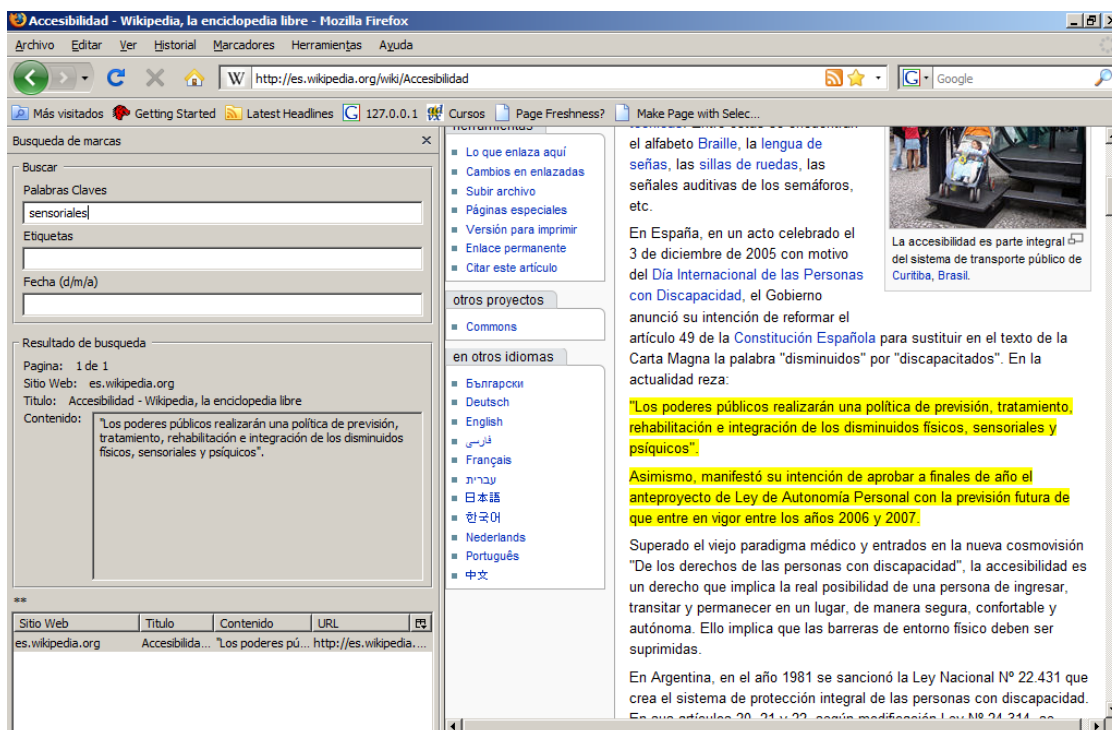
Accesibilidad - Wikipedia, la enciclopedia libre - Mozilla Firefox

Archivo Editar Ver Historial Marcadores Herramientas Ayuda

http://es.wikipedia.org/wiki/Accesibilidad

Google

Más visitados Getting Started Latest Headlines 127.0.0.1 Cursos Page Freshness? Make Page with Selec...

Busqueda de marcas

Buscar

Palabras Claves

sensoriales

Etiquetas

Fecha (d/m/a)

Resultado de busqueda

Pagina: 1 de 1

Sitio Web: es.wikipedia.org

Titulo: Accesibilidad - Wikipedia, la enciclopedia libre

Contenido: "Los poderes públicos realizarán una política de previsión, tratamiento, rehabilitación e integración de los disminuidos físicos, sensoriales y psíquicos".

**

| Sitio Web | Titulo | Contenido | URL |
|---|---|---|---|
| es.wikipedia.org | Accesibilida... | "Los poderes pú... | http://es.wikipedia.... |

herramientas

Lo que enlaza aquí

Cambios en enlazadas

Subir archivo

Páginas especiales

Versión para imprimir

Enlace permanente

Citar este artículo

otros proyectos

Commons

en otros idiomas

Български

Deutsch

English

فارسی

Français

עברית

日本語

한국어

Nederlands

Português

中文

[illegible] el alfabeto Braille, la lengua de señas, las sillas de ruedas, las señales auditivas de los semáforos, etc.

La accesibilidad es parte integral del sistema de transporte público de Curitiba, Brasil.

En España, en un acto celebrado el 3 de diciembre de 2005 con motivo del Día Internacional de las Personas con Discapacidad, el Gobierno anunció su intención de reformar el artículo 49 de la Constitución Española para sustituir en el texto de la Carta Magna la palabra "disminuidos" por "discapacitados". En la actualidad reza:

"Los poderes públicos realizarán una política de previsión, tratamiento, rehabilitación e integración de los disminuidos físicos, sensoriales y psíquicos".

Asimismo, manifestó su intención de aprobar a finales de año el anteproyecto de Ley de Autonomía Personal con la previsión futura de que entre en vigor entre los años 2006 y 2007.

Superado el viejo paradigma médico y entrados en la nueva cosmovisión "De los derechos de las personas con discapacidad", la accesibilidad es un derecho que implica la real posibilidad de una persona de ingresar, transitar y permanecer en un lugar, de manera segura, confortable y autónoma. Ello implica que las barreras de entorno físico deben ser suprimidas.

En Argentina, en el año 1981 se sancionó la Ley Nacional Nº 22.431 que crea el sistema de protección integral de las personas con discapacidad. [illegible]